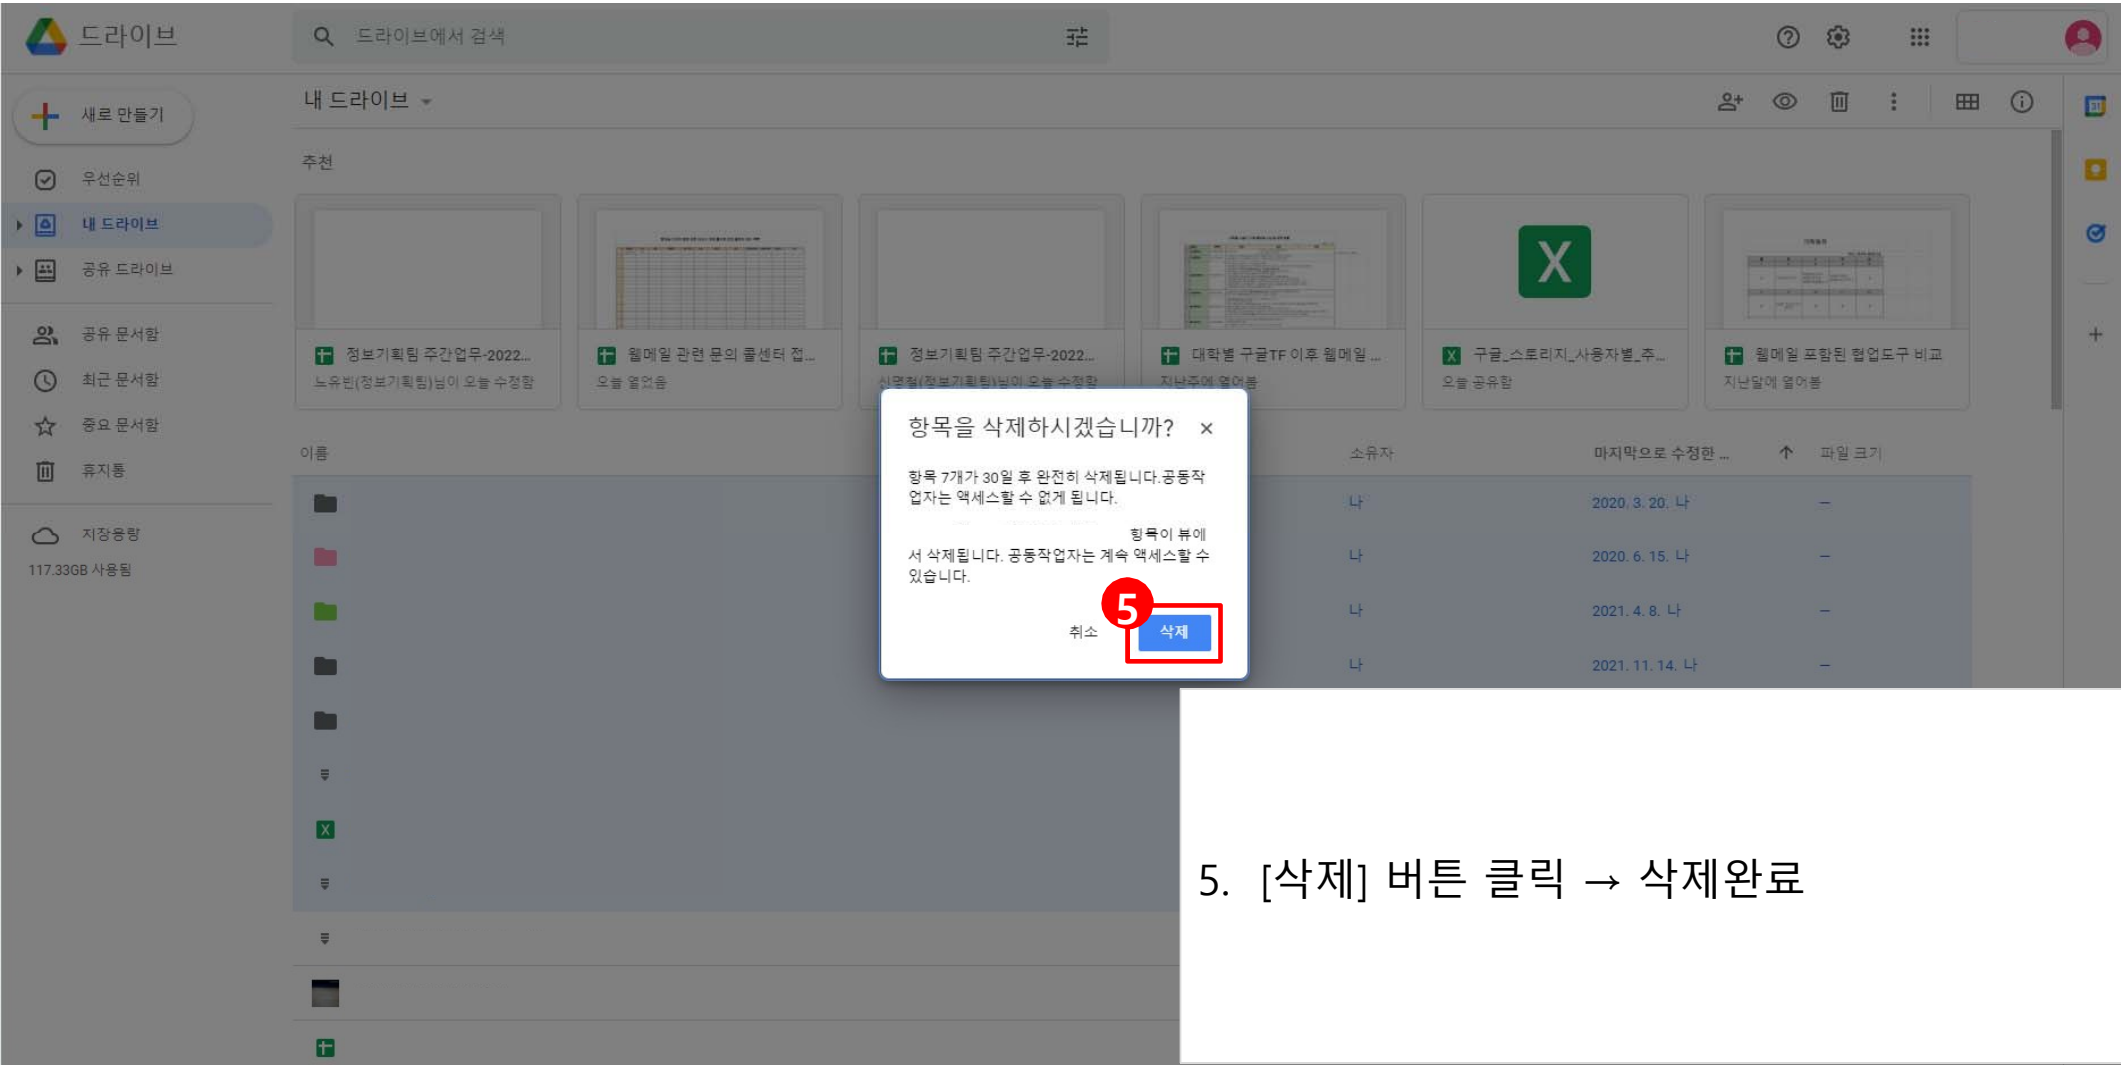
드라이브

드라이브에서 검색

새로 만들기

우선순위

내 드라이브

공유 드라이브

공유 문서함

최근 문서함

중요 문서함

휴지통

저장용량

117.33GB 사용됨

내 드라이브

추천

정보기획팀 주간업무-2022...
노유빈(정보기획팀)님이 오늘 수정함

웹메일 관련 문의 콜센터 접...
오늘 열었음

정보기획팀 주간업무-2022...
신명철(정보기획팀)님이 오늘 수정함

대학별 구글TF 이후 웹메일 ...
지난주에 열어봄

구글_스토리지_사용자별_추...
오늘 공유함

웹메일 포함된 협업도구 비교
지난달에 열어봄

이름

소유자

마지막으로 수정한 ...

파일 크기

| 나 | 2020. 3. 20. 나 | – |
|---|---|---|
| 나 | 2020. 6. 15. 나 | – |
| 나 | 2021. 4. 8. 나 | – |
| 나 | 2021. 11. 14. 나 | – |

항목을 삭제하시겠습니까?

항목 7개가 30일 후 완전히 삭제됩니다.공동작업자는 액세스할 수 없게 됩니다.

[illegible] 항목이 뷰에서 삭제됩니다. 공동작업자는 계속 액세스할 수 있습니다.

취소

5

삭제

5. [삭제] 버튼 클릭 → 삭제완료